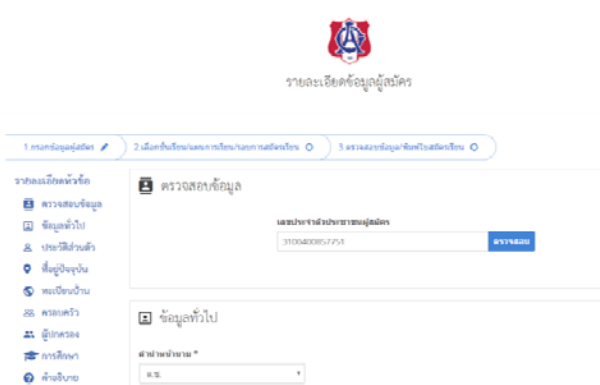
รายละเอียดข้อมูลผู้สมัคร

1.กรอกข้อมูลผู้สมัคร
2.เลือกชั้นเรียน/แผนการเรียน/รอบการสมัครเรียน
3.ตรวจสอบข้อมูล/พิมพ์ใบสมัครเรียน

รายละเอียดหัวข้อ
ตรวจสอบข้อมูล
ข้อมูลทั่วไป
ประวัติส่วนตัว
ที่อยู่ปัจจุบัน
ทะเบียนบ้าน
ครอบครัว
ผู้ปกครอง
การศึกษา
คำอธิบาย

ตรวจสอบข้อมูล

เลขประจำตัวประชาชนผู้สมัคร
3100400857751
ตรวจสอบ

ข้อมูลทั่วไป

คำนำหน้านาม *
ด.ช.